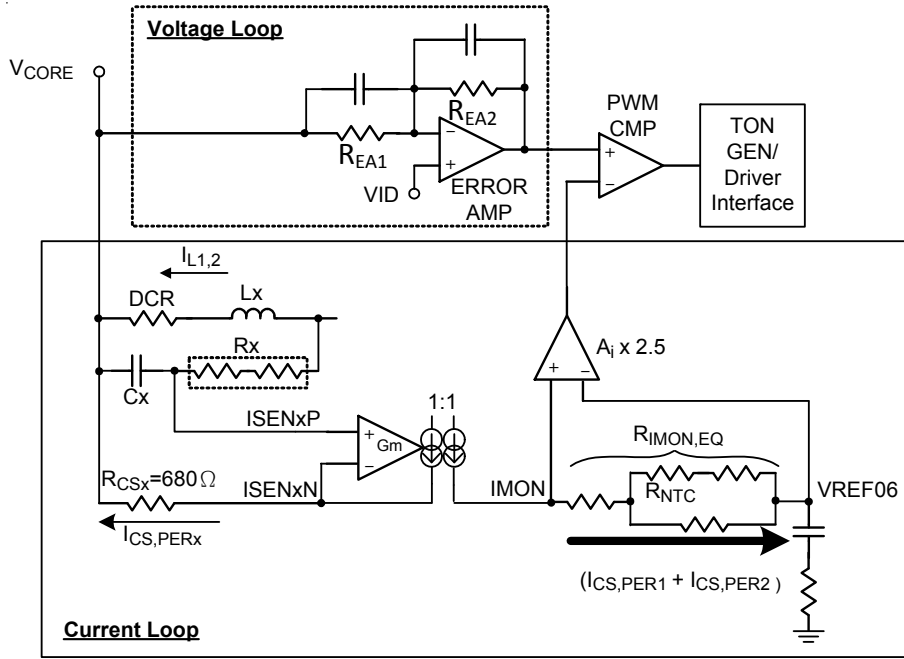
Voltage Loop

$V_{CORE}$

$R_{EA2}$

$R_{EA1}$

VID

ERROR AMP

PWM CMP

TON GEN/ Driver Interface

$I_{L1,2}$

DCR

Lx

Rx

Cx

$A_i$ x 2.5

ISENxP

Gm

1:1

ISENxN

$R_{CSx}=680\Omega$

$I_{CS,PERx}$

IMON

$R_{IMON,EQ}$

$R_{NTC}$

VREF06

$(I_{CS,PER1} + I_{CS,PER2})$

Current Loop